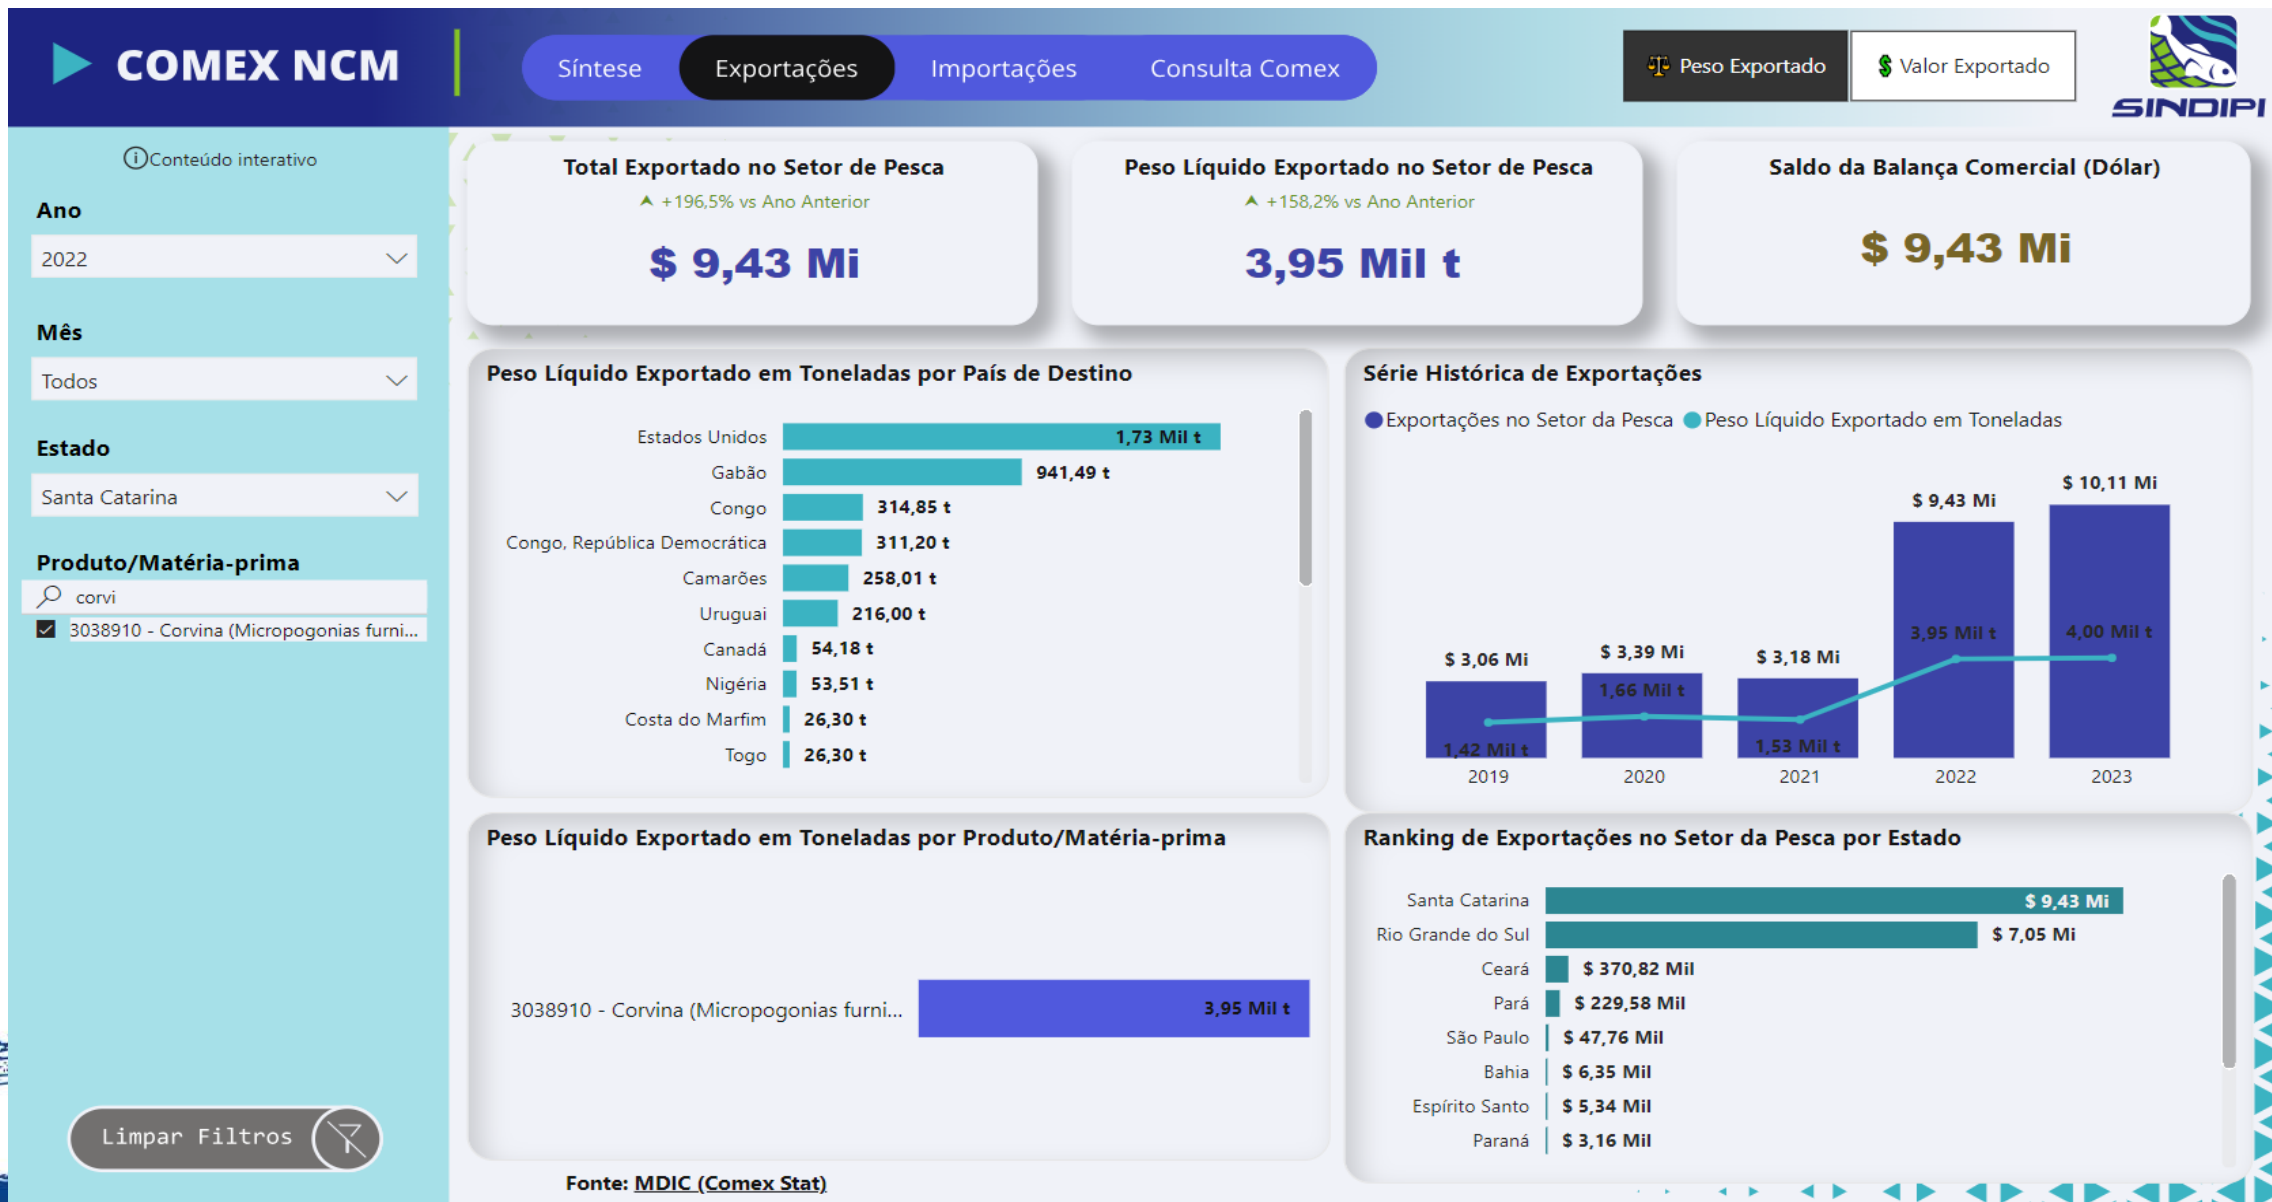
COMEX NCM

Síntese | Exportações | Importações | Consulta Comex

Peso Exportado | $ Valor Exportado

SINDIPI

ⓘConteúdo interativo

Ano
2022

Mês
Todos

Estado
Santa Catarina

Produto/Matéria-prima
corvi
3038910 - Corvina (Micropogonias furni...

Limpar Filtros

Total Exportado no Setor de Pesca
+196,5% vs Ano Anterior
$ 9,43 Mi

Peso Líquido Exportado no Setor de Pesca
+158,2% vs Ano Anterior
3,95 Mil t

Saldo da Balança Comercial (Dólar)
$ 9,43 Mi

Peso Líquido Exportado em Toneladas por País de Destino

| País | Peso |
|---|---|
| Estados Unidos | 1,73 Mil t |
| Gabão | 941,49 t |
| Congo | 314,85 t |
| Congo, República Democrática | 311,20 t |
| Camarões | 258,01 t |
| Uruguai | 216,00 t |
| Canadá | 54,18 t |
| Nigéria | 53,51 t |
| Costa do Marfim | 26,30 t |
| Togo | 26,30 t |

Série Histórica de Exportações
Exportações no Setor da Pesca  Peso Líquido Exportado em Toneladas

| Ano | Valor | Peso |
|---|---|---|
| 2019 | $ 3,06 Mi | 1,42 Mil t |
| 2020 | $ 3,39 Mi | 1,66 Mil t |
| 2021 | $ 3,18 Mi | 1,53 Mil t |
| 2022 | $ 9,43 Mi | 3,95 Mil t |
| 2023 | $ 10,11 Mi | 4,00 Mil t |

Peso Líquido Exportado em Toneladas por Produto/Matéria-prima
3038910 - Corvina (Micropogonias furni... 3,95 Mil t

Ranking de Exportações no Setor da Pesca por Estado

| Estado | Valor |
|---|---|
| Santa Catarina | $ 9,43 Mi |
| Rio Grande do Sul | $ 7,05 Mi |
| Ceará | $ 370,82 Mil |
| Pará | $ 229,58 Mil |
| São Paulo | $ 47,76 Mil |
| Bahia | $ 6,35 Mil |
| Espírito Santo | $ 5,34 Mil |
| Paraná | $ 3,16 Mil |

Fonte: MDIC (Comex Stat)